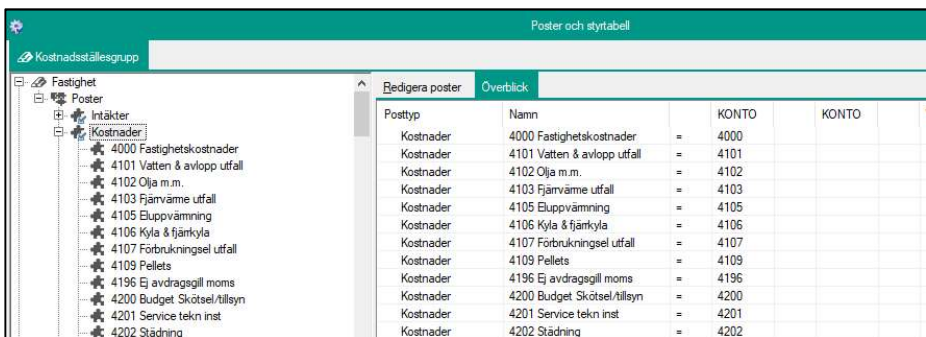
Poster och styrtabell

Kostnadsställesgrupp

Fastighet
Poster
Intäkter
Kostnader
4000 Fastighetskostnader
4101 Vatten & avlopp utfall
4102 Olja m.m.
4103 Fjärrvärme utfall
4105 Eluppvärmning
4106 Kyla & fjärrkyla
4107 Förbrukningsel utfall
4109 Pellets
4196 Ej avdragsgill moms
4200 Budget Skötsel/tillsyn
4201 Service tekn inst
4202 Städning

Redigera poster | Överblick

| Posttyp | Namn | | KONTO | KONTO |
|---|---|---|---|---|
| Kostnader | 4000 Fastighetskostnader | = | 4000 | |
| Kostnader | 4101 Vatten & avlopp utfall | = | 4101 | |
| Kostnader | 4102 Olja m.m. | = | 4102 | |
| Kostnader | 4103 Fjärrvärme utfall | = | 4103 | |
| Kostnader | 4105 Eluppvärmning | = | 4105 | |
| Kostnader | 4106 Kyla & fjärrkyla | = | 4106 | |
| Kostnader | 4107 Förbrukningsel utfall | = | 4107 | |
| Kostnader | 4109 Pellets | = | 4109 | |
| Kostnader | 4196 Ej avdragsgill moms | = | 4196 | |
| Kostnader | 4200 Budget Skötsel/tillsyn | = | 4200 | |
| Kostnader | 4201 Service tekn inst | = | 4201 | |
| Kostnader | 4202 Städning | = | 4202 | |